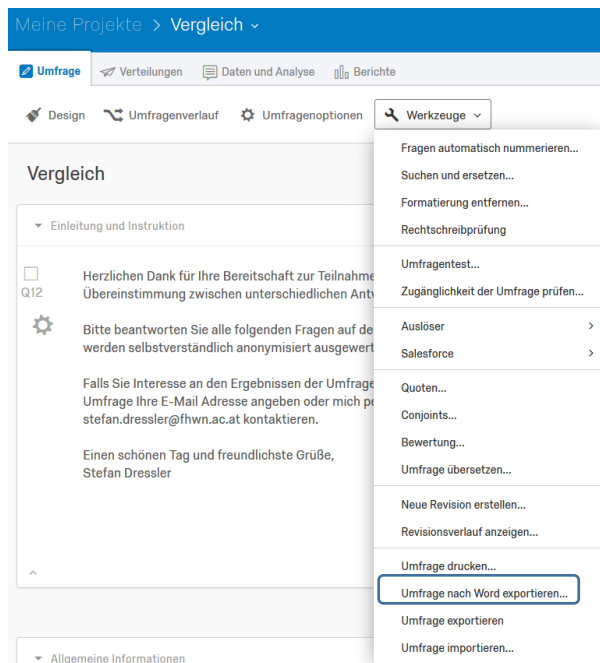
Meine Projekte > Vergleich ⌄

Umfrage
Verteilungen
Daten und Analyse
Berichte

Design
Umfragenverlauf
Umfragenoptionen
Werkzeuge ⌄

Vergleich

Einleitung und Instruktion

Q12

Herzlichen Dank für Ihre Bereitschaft zur Teilnahme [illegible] Übereinstimmung zwischen unterschiedlichen Ant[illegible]

Bitte beantworten Sie alle folgenden Fragen auf de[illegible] werden selbstverständlich anonymisiert ausgewert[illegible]

Falls Sie Interesse an den Ergebnissen der Umfrage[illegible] Umfrage Ihre E-Mail Adresse angeben oder mich pe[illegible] stefan.dressler@fhwn.ac.at kontaktieren.

Einen schönen Tag und freundlichste Grüße,
Stefan Dressler

Allgemeine Informationen

Fragen automatisch nummerieren...
Suchen und ersetzen...
Formatierung entfernen...
Rechtschreibprüfung
Umfragentest...
Zugänglichkeit der Umfrage prüfen...
Auslöser >
Salesforce >
Quoten...
Conjoints...
Bewertung...
Umfrage übersetzen...
Neue Revision erstellen...
Revisionsverlauf anzeigen...
Umfrage drucken...
Umfrage nach Word exportieren...
Umfrage exportieren
Umfrage importieren...